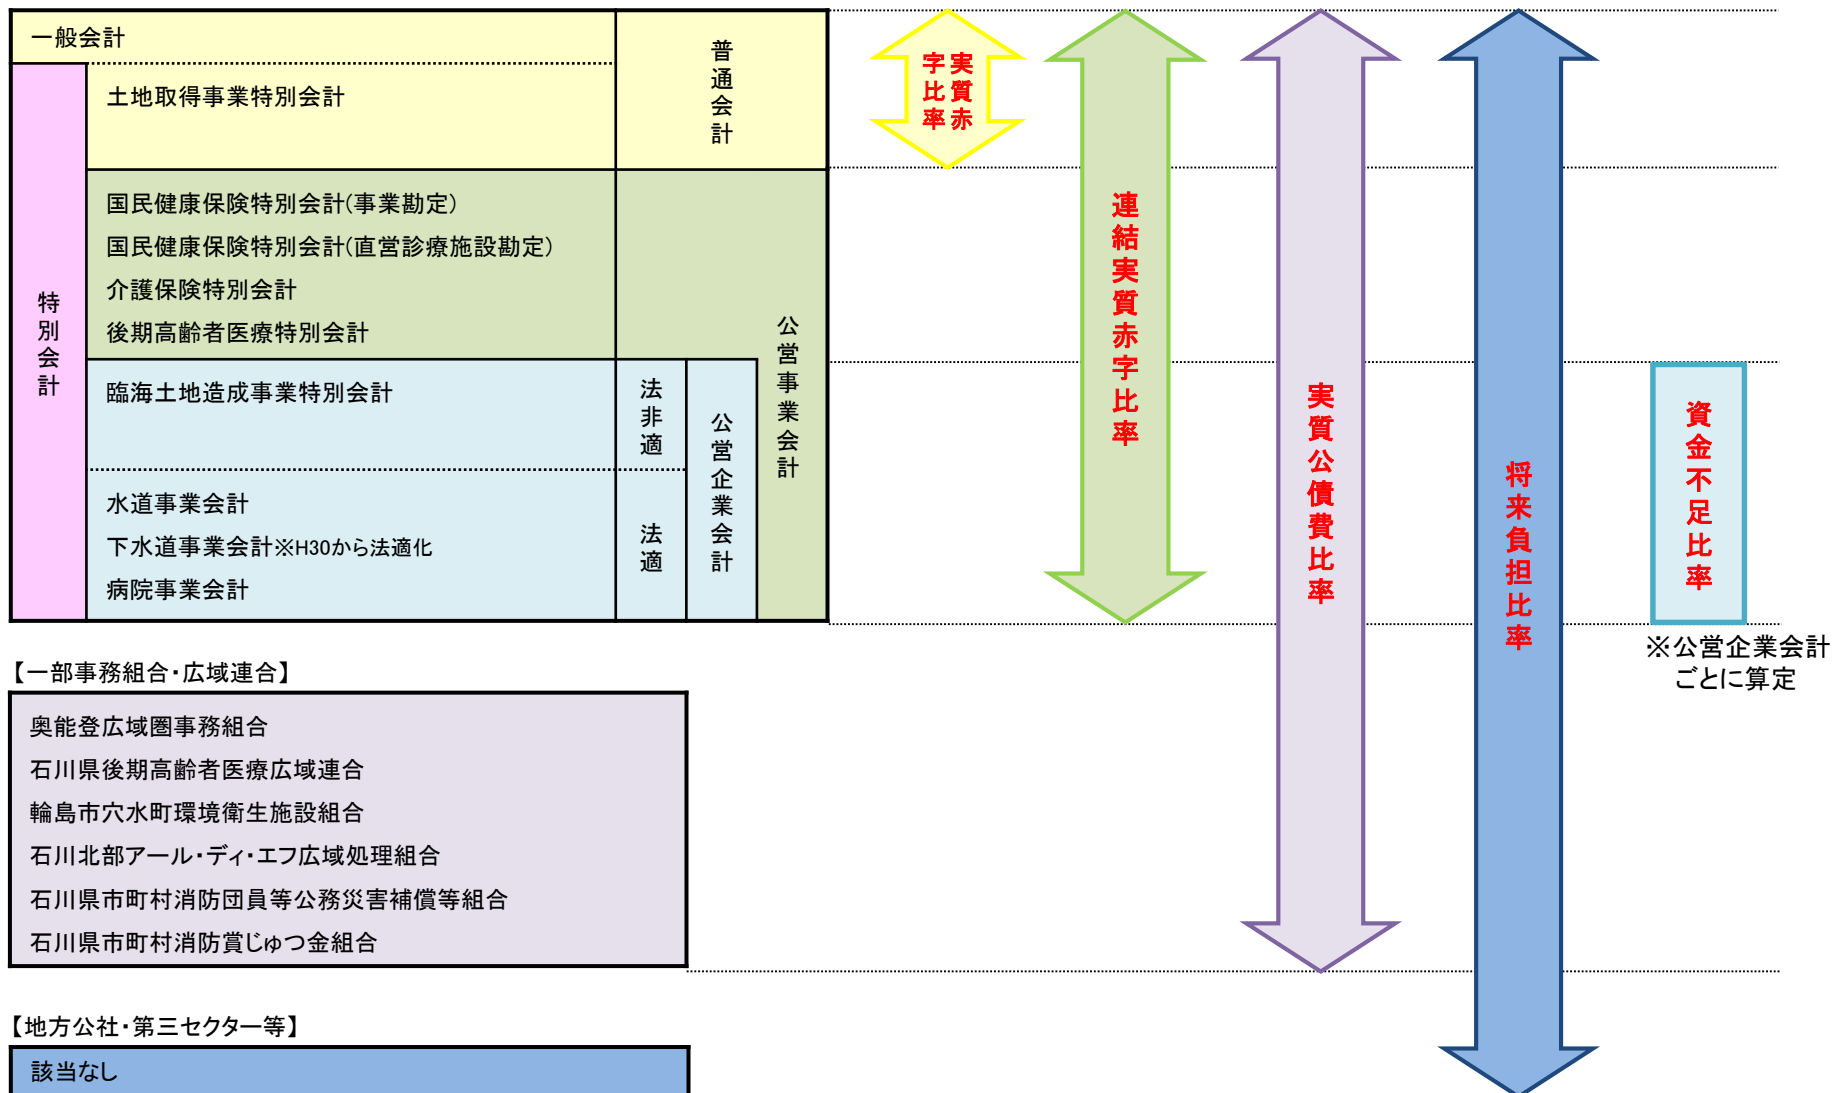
一般会計

特別会計

土地取得事業特別会計

普通会計

国民健康保険特別会計(事業勘定)
国民健康保険特別会計(直営診療施設勘定)
介護保険特別会計
後期高齢者医療特別会計

臨海土地造成事業特別会計

法非適

水道事業会計
下水道事業会計※H30から法適化
病院事業会計

法適

公営企業会計

公営事業会計

実質赤字比率

連結実質赤字比率

実質公債費比率

将来負担比率

資金不足比率

※公営企業会計ごとに算定

【一部事務組合・広域連合】

奥能登広域圏事務組合
石川県後期高齢者医療広域連合
輪島市穴水町環境衛生施設組合
石川北部アール・ディ・エフ広域処理組合
石川県市町村消防団員等公務災害補償等組合
石川県市町村消防賞じゅつ金組合

【地方公社・第三セクター等】

該当なし